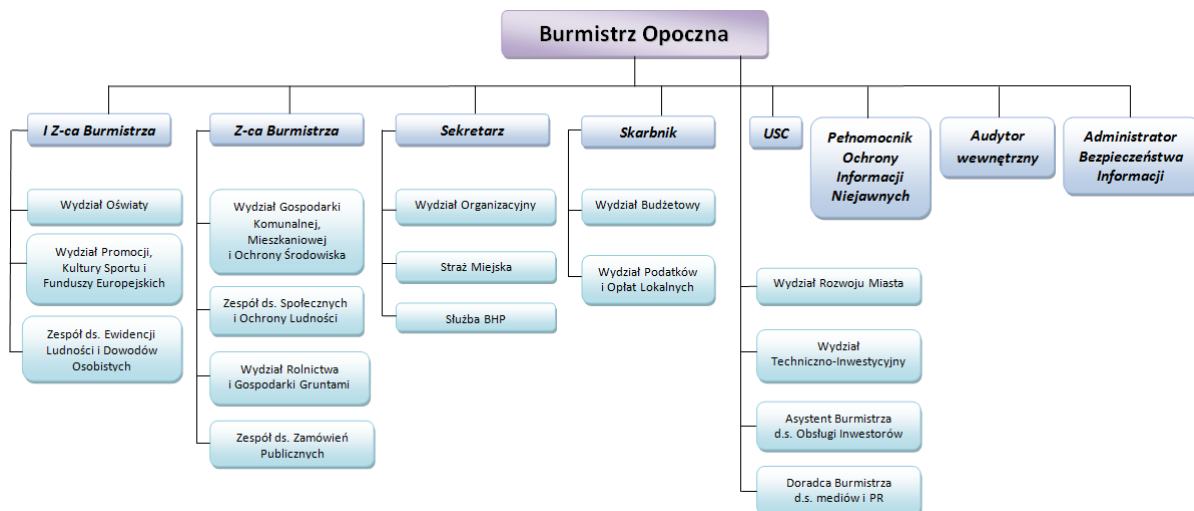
Burmistrz Opoczna

I Z-ca Burmistrza

Wydział Oświaty

Wydział Promocji, Kultury Sportu i Funduszy Europejskich

Zespół ds. Ewidencji Ludności i Dowodów Osobistych

Z-ca Burmistrza

Wydział Gospodarki Komunalnej, Mieszkaniowej i Ochrony Środowiska

Zespół ds. Społecznych i Ochrony Ludności

Wydział Rolnictwa i Gospodarki Gruntami

Zespół ds. Zamówień Publicznych

Sekretarz

Wydział Organizacyjny

Straż Miejska

Służba BHP

Skarbnik

Wydział Budżetowy

Wydział Podatków i Opłat Lokalnych

USC

Wydział Rozwoju Miasta

Wydział Techniczno-Inwestycyjny

Asystent Burmistrza d.s. Obsługi Inwestorów

Doradca Burmistrza d.s. mediów i PR

Pełnomocnik Ochrony Informacji Niejawnych

Audytor wewnętrzny

Administrator Bezpieczeństwa Informacji